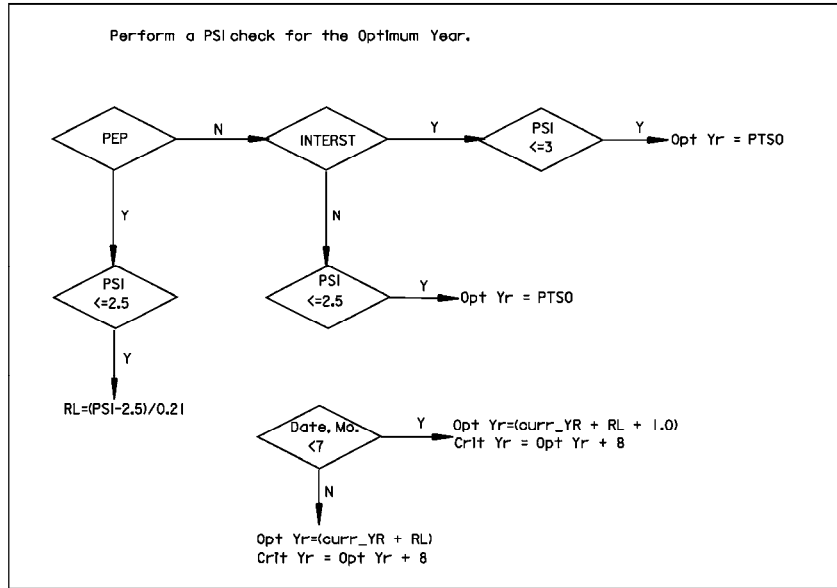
Perform a PSI check for the Optimum Year.

PEP

N

INTERST

Y

PSI <=3

Y

Opt Yr = PTSO

Y

N

PSI <=2.5

PSI <=2.5

Y

Opt Yr = PTSO

Y

RL=(PSI-2.5)/0.21

Date, Mo. <7

Y

Opt Yr=(curr_YR + RL + 1.0)
Crit Yr = Opt Yr + 8

N

Opt Yr=(curr_YR + RL)
Crit Yr = Opt Yr + 8